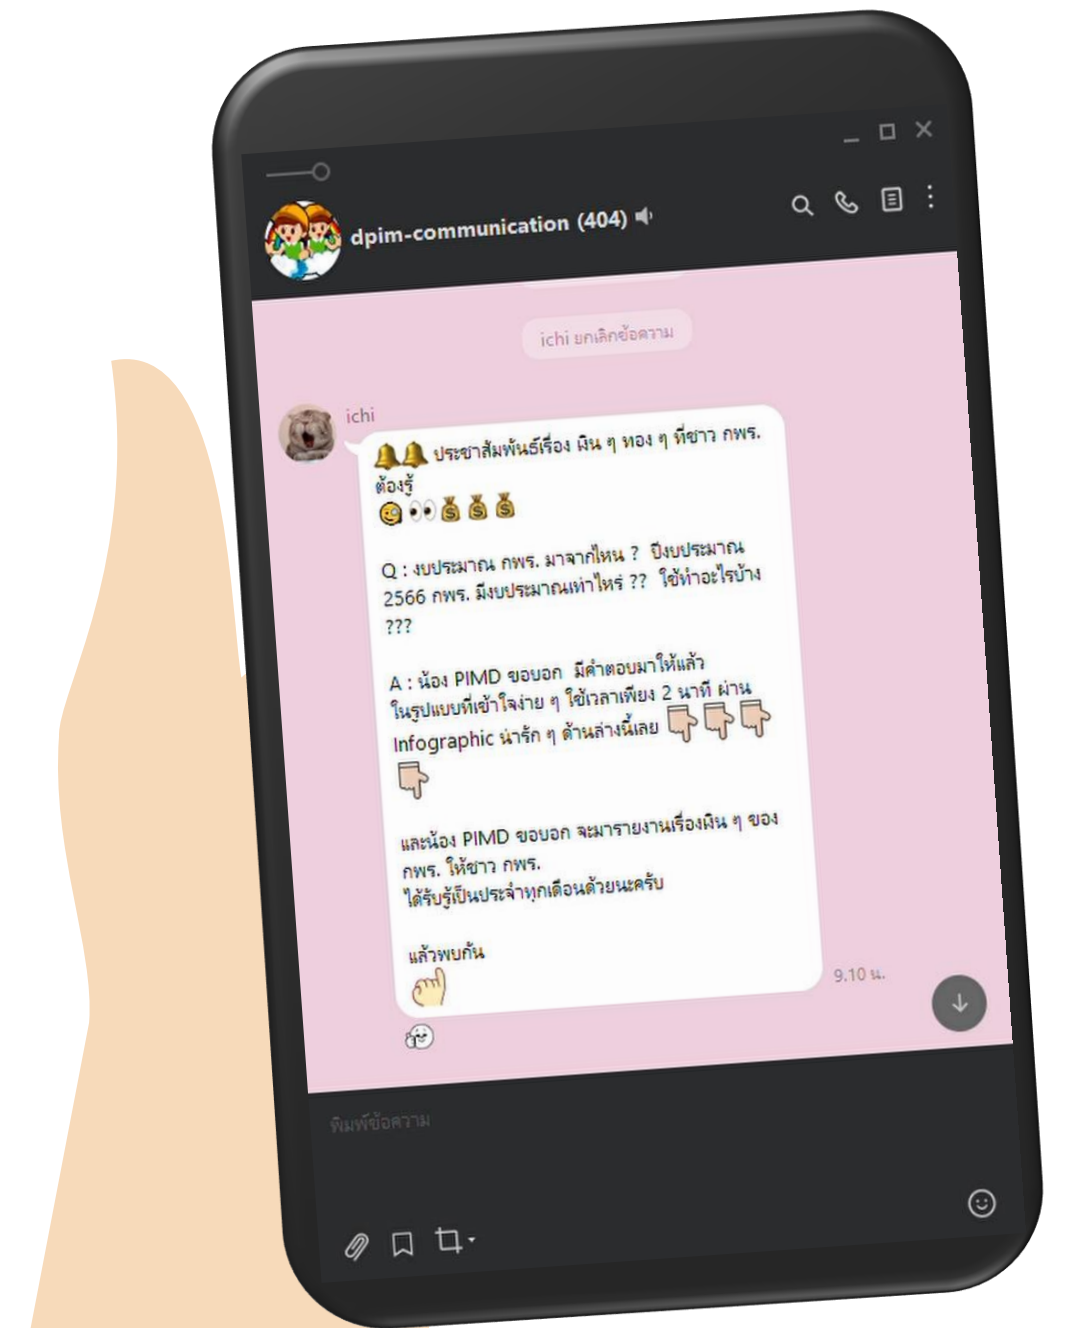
dpim-communication (404)

ichi ยกเลิกข้อความ

ichi

🔔🔔 ประชาสัมพันธ์เรื่อง เงิน ๆ ทอง ๆ ที่ชาว กพร. ต้องรู้
😋👀💰💰💰

Q : งบประมาณ กพร. มาจากไหน ? ปีงบประมาณ 2566 กพร. มีงบประมาณเท่าไหร่ ?? ใช้ทำอะไรบ้าง ???

A : น้อง PIMD ขอบอก มีคำตอบมาให้แล้ว ในรูปแบบที่เข้าใจง่าย ๆ ใช้เวลาเพียง 2 นาที ผ่าน Infographic น่ารัก ๆ ด้านล่างนี้เลย 👇👇👇👇

และน้อง PIMD ขอบอก จะมารายงานเรื่องเงิน ๆ ของ กพร. ให้ชาว กพร.
ได้รับรู้เป็นประจำทุกเดือนด้วยนะครับ

แล้วพบกัน
👋

9.10 น.

พิมพ์ข้อความ